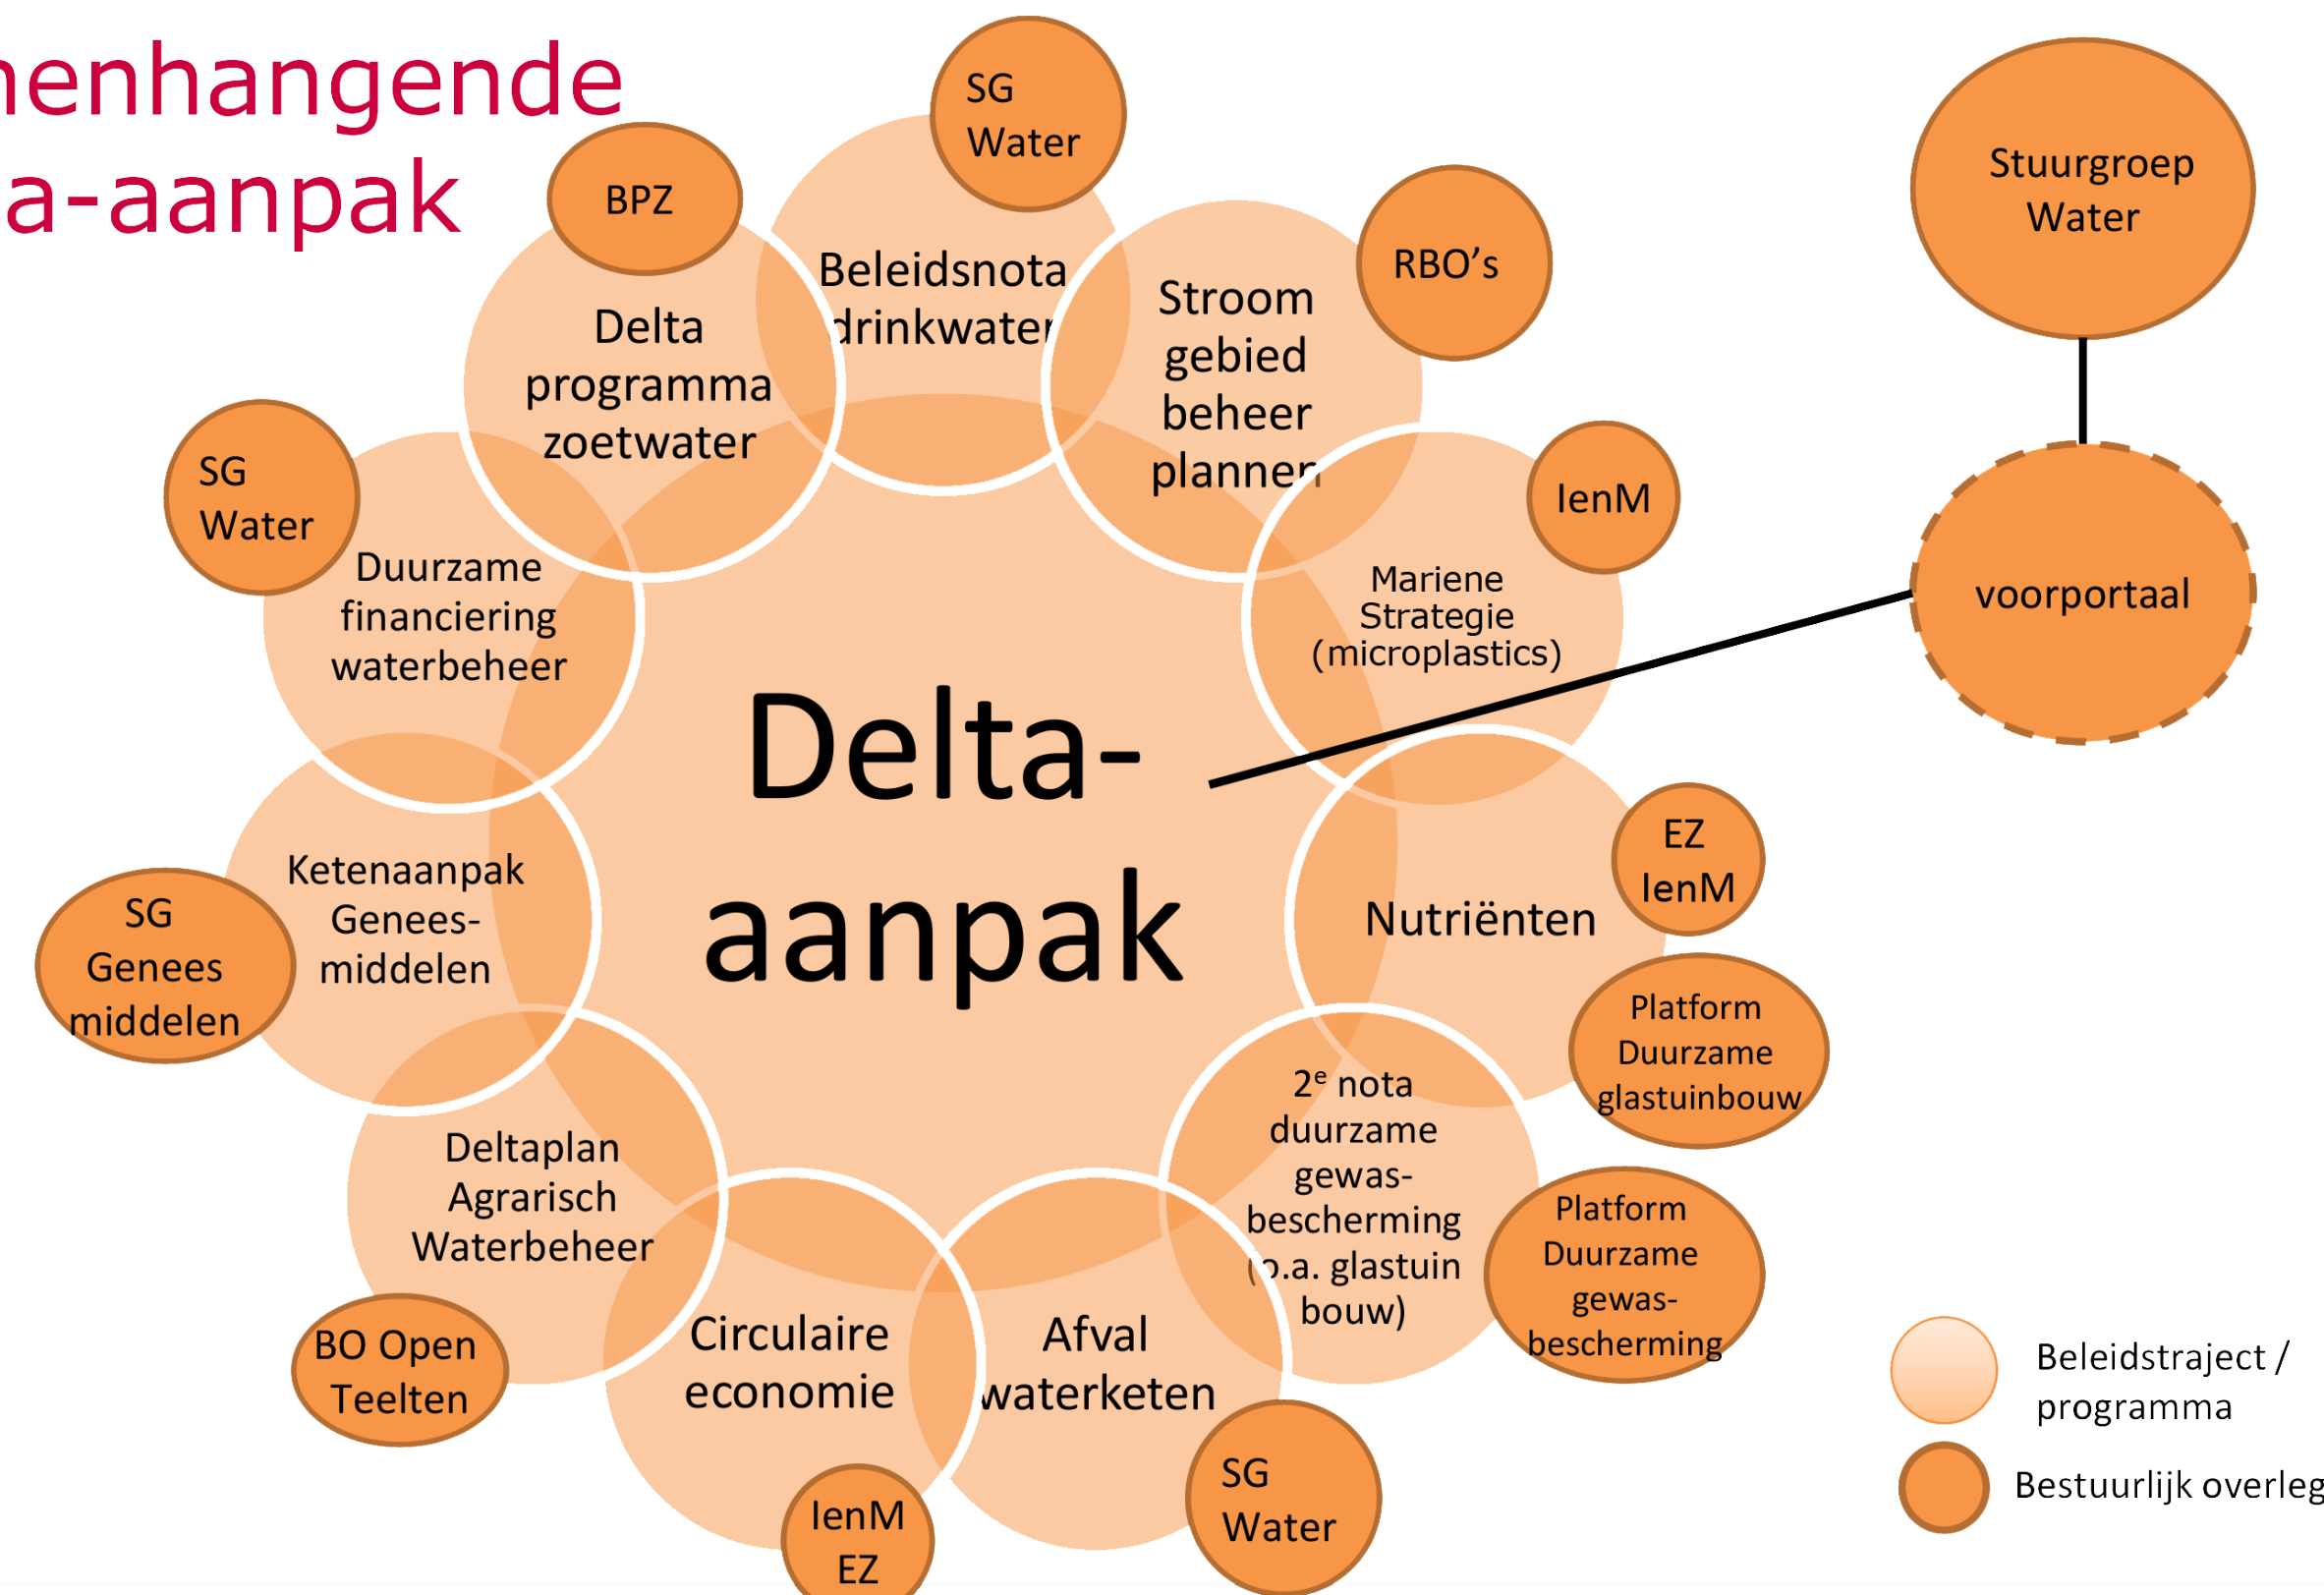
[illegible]henhangende
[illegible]a-aanpak

SG Water

BPZ

Beleidsnota drinkwater

Delta programma zoetwater

Stroom gebied beheer plannen

RBO's

Stuurgroep Water

voorportaal

SG Water

Duurzame financiering waterbeheer

IenM

Mariene Strategie (microplastics)

Delta-aanpak

EZ IenM

Nutriënten

SG Genees middelen

Ketenaanpak Genees-middelen

Platform Duurzame glastuinbouw

$2^e$ nota duurzame gewas-bescherming (o.a. glastuin bouw)

Platform Duurzame gewas-bescherming

Deltaplan Agrarisch Waterbeheer

BO Open Teelten

Circulaire economie

Afval waterketen

IenM EZ

SG Water

Beleidstraject / programma

Bestuurlijk overleg